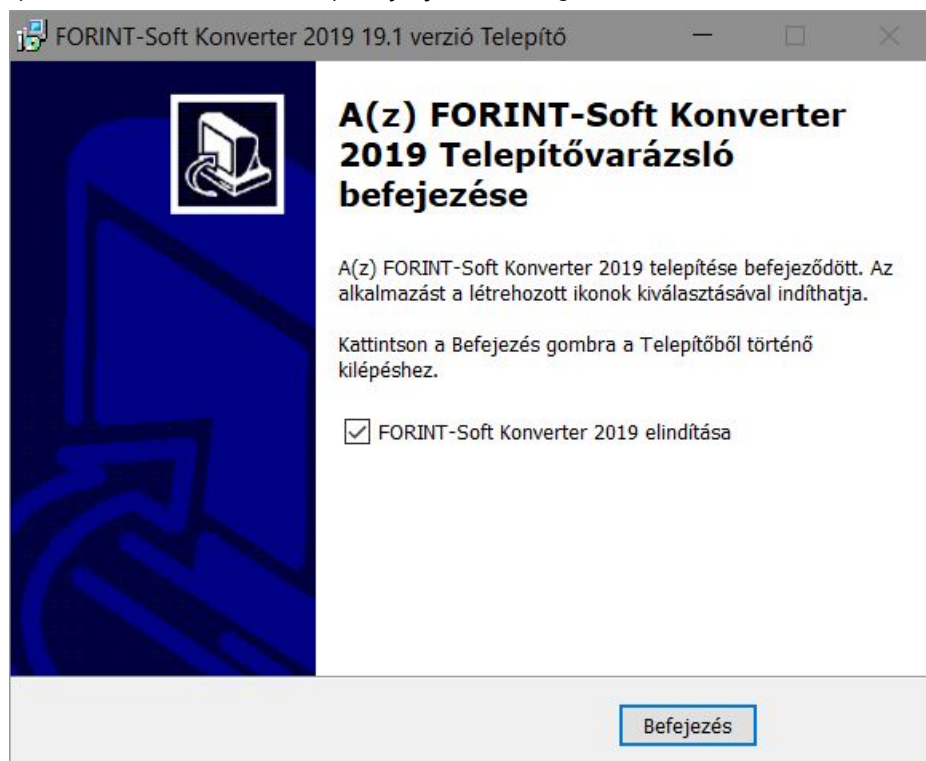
FORINT-Soft Konverter 2019 19.1 verzió Telepítő

A(z) FORINT-Soft Konverter 2019 Telepítővarázsló befejezése

A(z) FORINT-Soft Konverter 2019 telepítése befejeződött. Az alkalmazást a létrehozott ikonok kiválasztásával indíthatja.

Kattintson a Befejezés gombra a Telepítőből történő kilépéshez.

FORINT-Soft Konverter 2019 elindítása

Befejezés